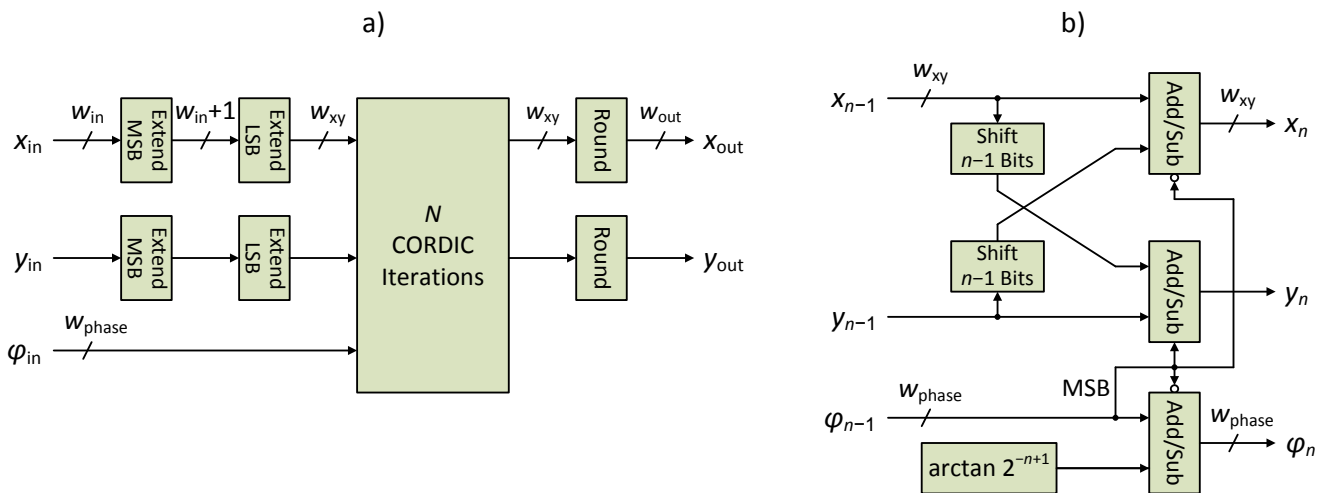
a)

$x_{in}$ $w_{in}$ Extend MSB $w_{in}+1$ Extend LSB $w_{xy}$

$y_{in}$ Extend MSB Extend LSB

$\varphi_{in}$ $w_{phase}$

$N$ CORDIC Iterations

$w_{xy}$ Round $w_{out}$ $x_{out}$

Round $y_{out}$

b)

$x_{n-1}$ $w_{xy}$

Shift $n-1$ Bits

Shift $n-1$ Bits

$y_{n-1}$

Add/Sub $w_{xy}$ $x_n$

Add/Sub $y_n$

MSB

$\varphi_{n-1}$ $w_{phase}$

arctan $2^{-n+1}$

Add/Sub $w_{phase}$ $\varphi_n$